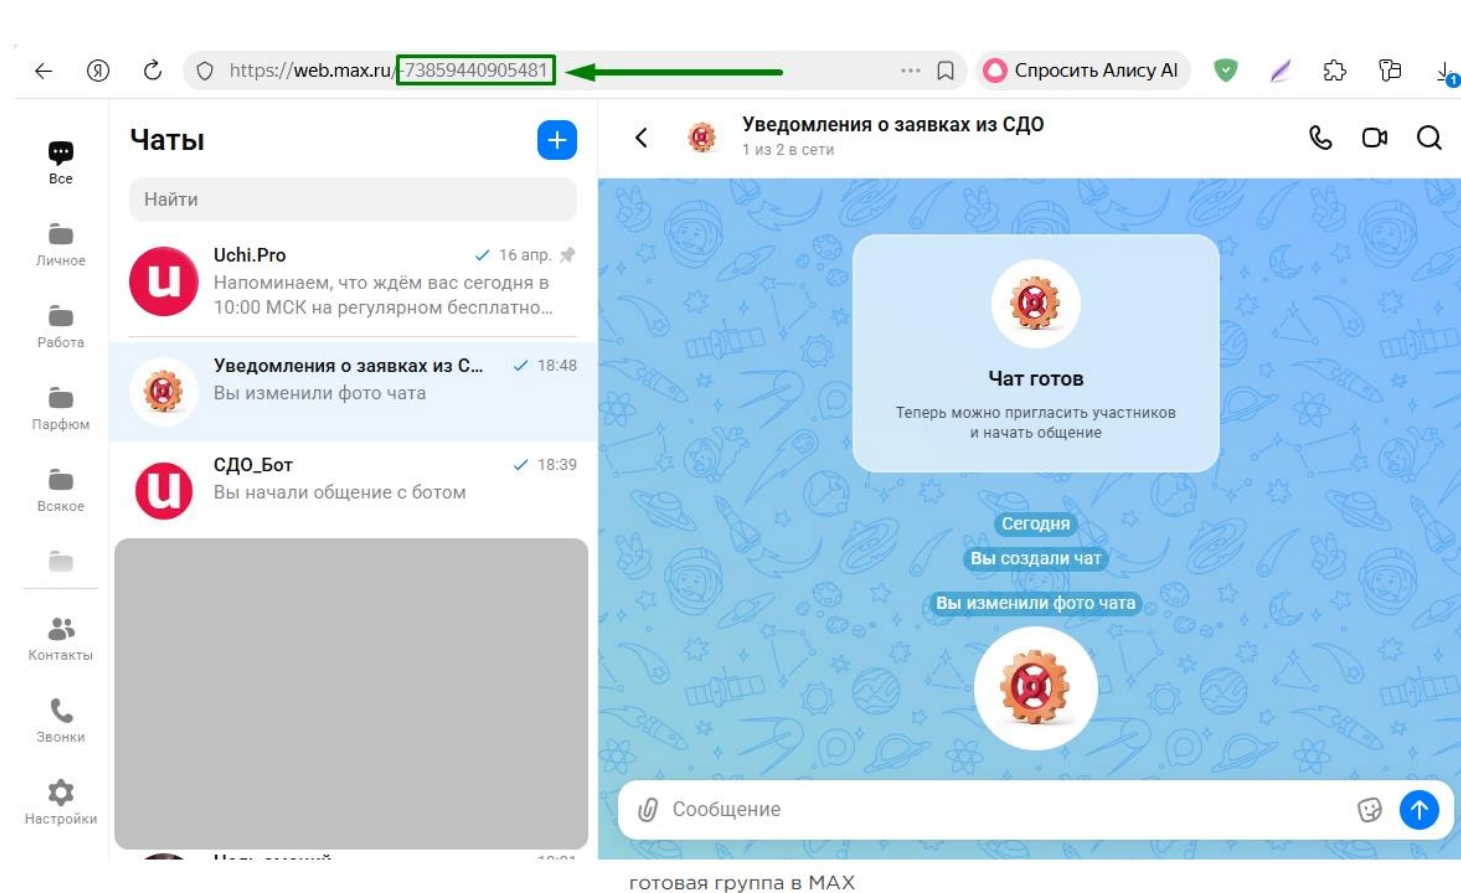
https://web.max.ru/-73859440905481 ··· Спросить Алису AI

Все
Личное
Работа
Парфюм
Всякое
Контакты
Звонки
Настройки

Чаты
+
Найти

Uchi.Pro ✓ 16 апр.
Напоминаем, что ждём вас сегодня в 10:00 МСК на регулярном бесплатно...

Уведомления о заявках из С... ✓ 18:48
Вы изменили фото чата

СДО_Бот ✓ 18:39
Вы начали общение с ботом

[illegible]

Уведомления о заявках из СДО
1 из 2 в сети

Чат готов
Теперь можно пригласить участников и начать общение

Сегодня
Вы создали чат
Вы изменили фото чата

Сообщение

готовая группа в MAX